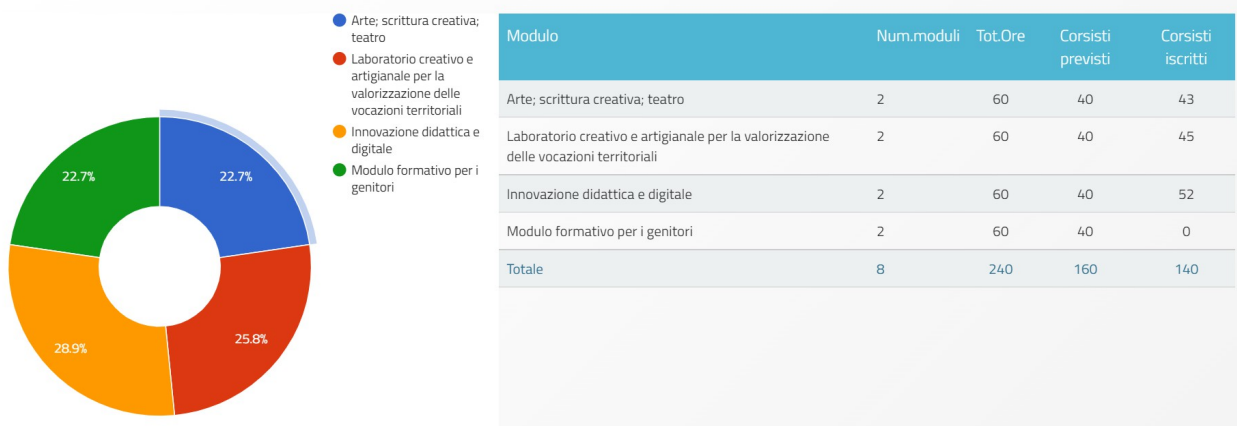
22.7%
22.7%
28.9%
25.8%

Arte; scrittura creativa; teatro
Laboratorio creativo e artigianale per la valorizzazione delle vocazioni territoriali
Innovazione didattica e digitale
Modulo formativo per i genitori

| Modulo | Num.moduli | Tot.Ore | Corsisti previsti | Corsisti iscritti |
|---|---|---|---|---|
| Arte; scrittura creativa; teatro | 2 | 60 | 40 | 43 |
| Laboratorio creativo e artigianale per la valorizzazione delle vocazioni territoriali | 2 | 60 | 40 | 45 |
| Innovazione didattica e digitale | 2 | 60 | 40 | 52 |
| Modulo formativo per i genitori | 2 | 60 | 40 | 0 |
| Totale | 8 | 240 | 160 | 140 |